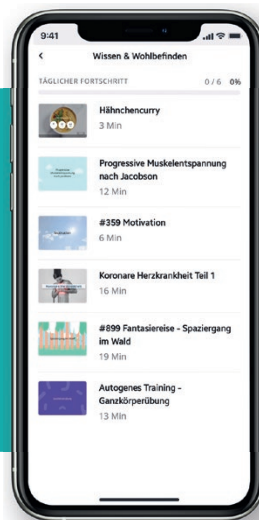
9:41

<

Wissen & Wohlbefinden

TÄGLICHER FORTSCHRITT 0 / 6 0%

Hähnchencurry
3 Min

Progressive Muskelentspannung nach Jacobson
12 Min

#359 Motivation
6 Min

Koronare Herzkrankheit Teil 1
16 Min

#899 Fantasiereise - Spaziergang im Wald
19 Min

Autogenes Training - Ganzkörperübung
13 Min